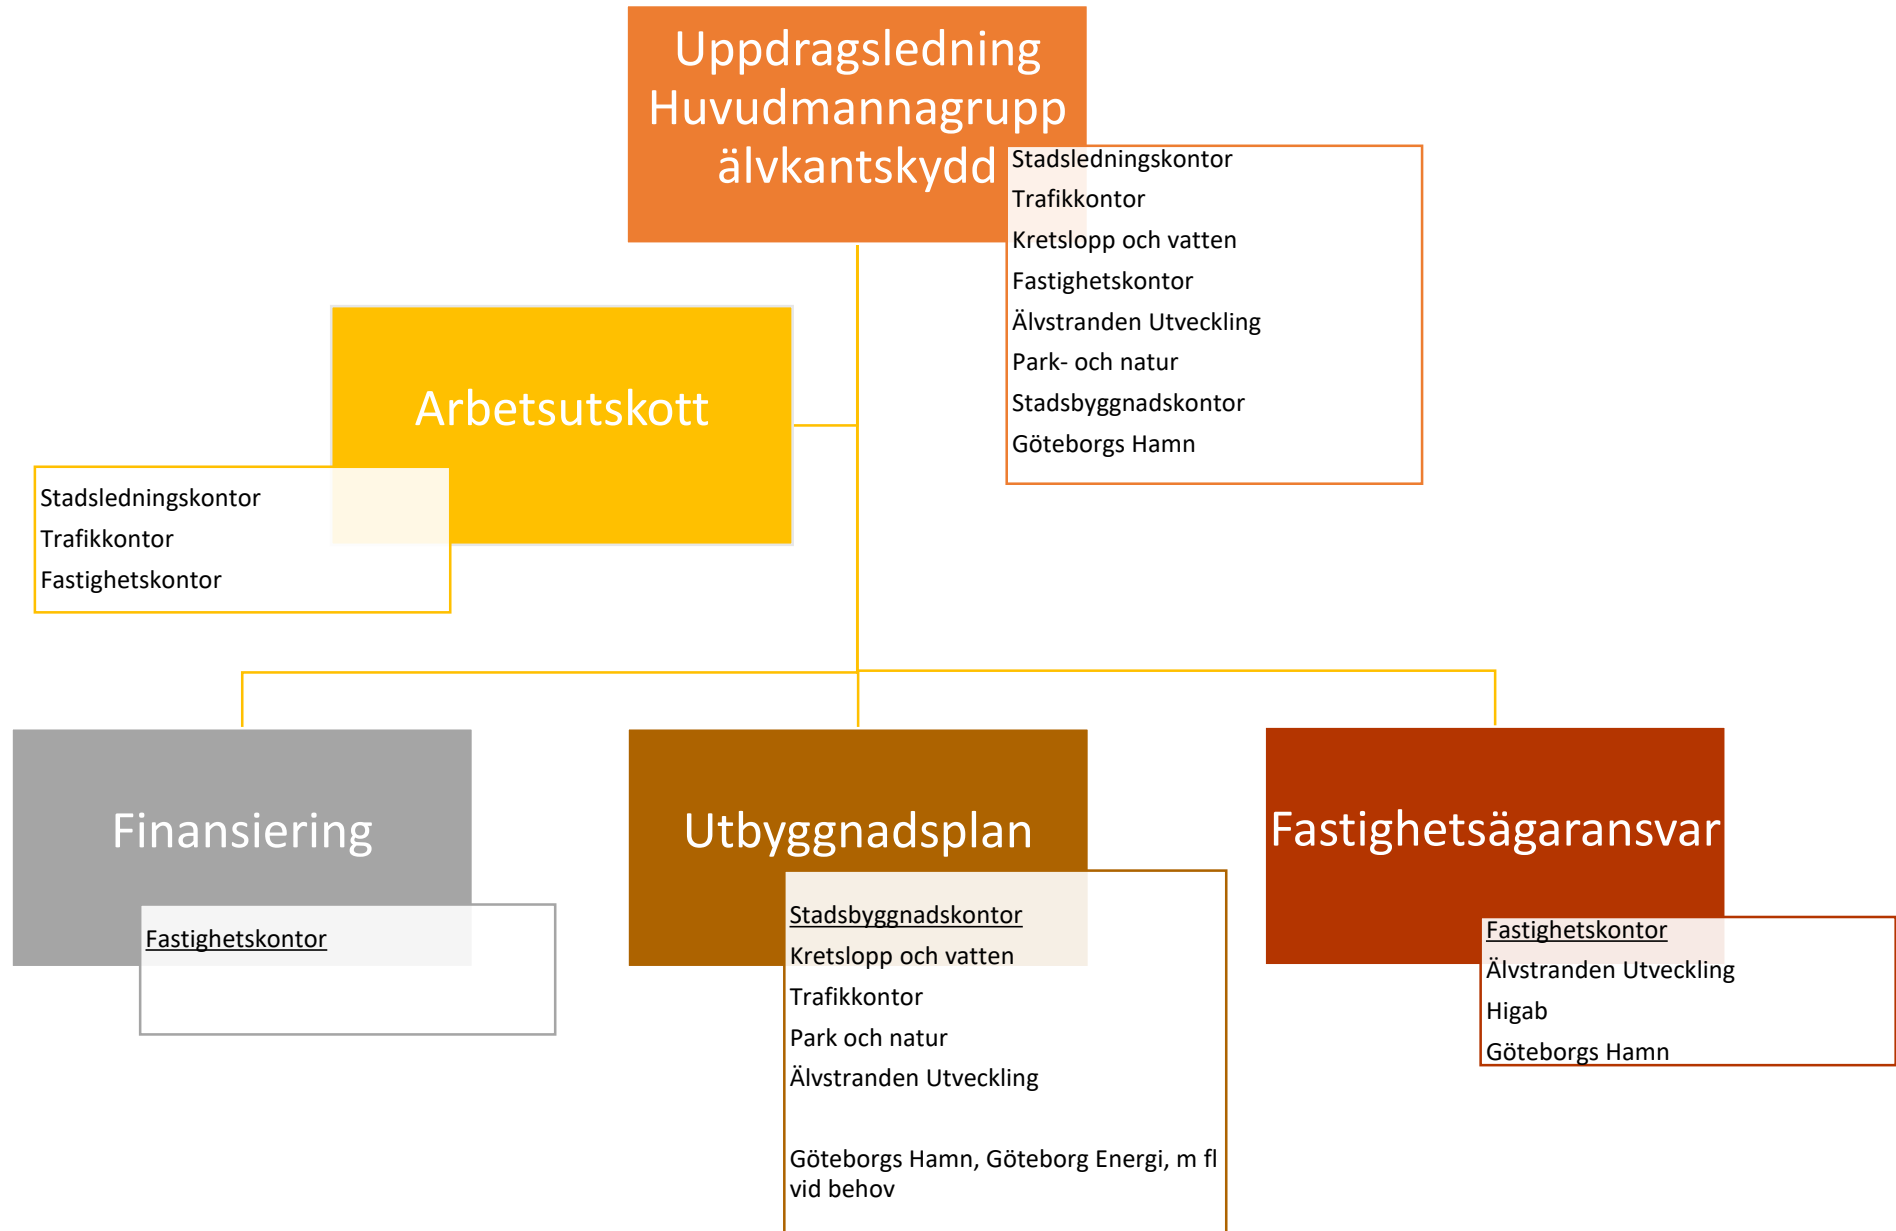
Uppdragsledning Huvudmannagrupp älvkantskydd

Stadsledningskontor
Trafikkontor
Kretslopp och vatten
Fastighetskontor
Älvstranden Utveckling
Park- och natur
Stadsbyggnadskontor
Göteborgs Hamn

Arbetsutskott

Stadsledningskontor
Trafikkontor
Fastighetskontor

Finansiering

Fastighetskontor

Utbyggnadsplan

Stadsbyggnadskontor
Kretslopp och vatten
Trafikkontor
Park och natur
Älvstranden Utveckling

Göteborgs Hamn, Göteborg Energi, m fl vid behov

Fastighetsägaransvar

Fastighetskontor
Älvstranden Utveckling
Higab
Göteborgs Hamn